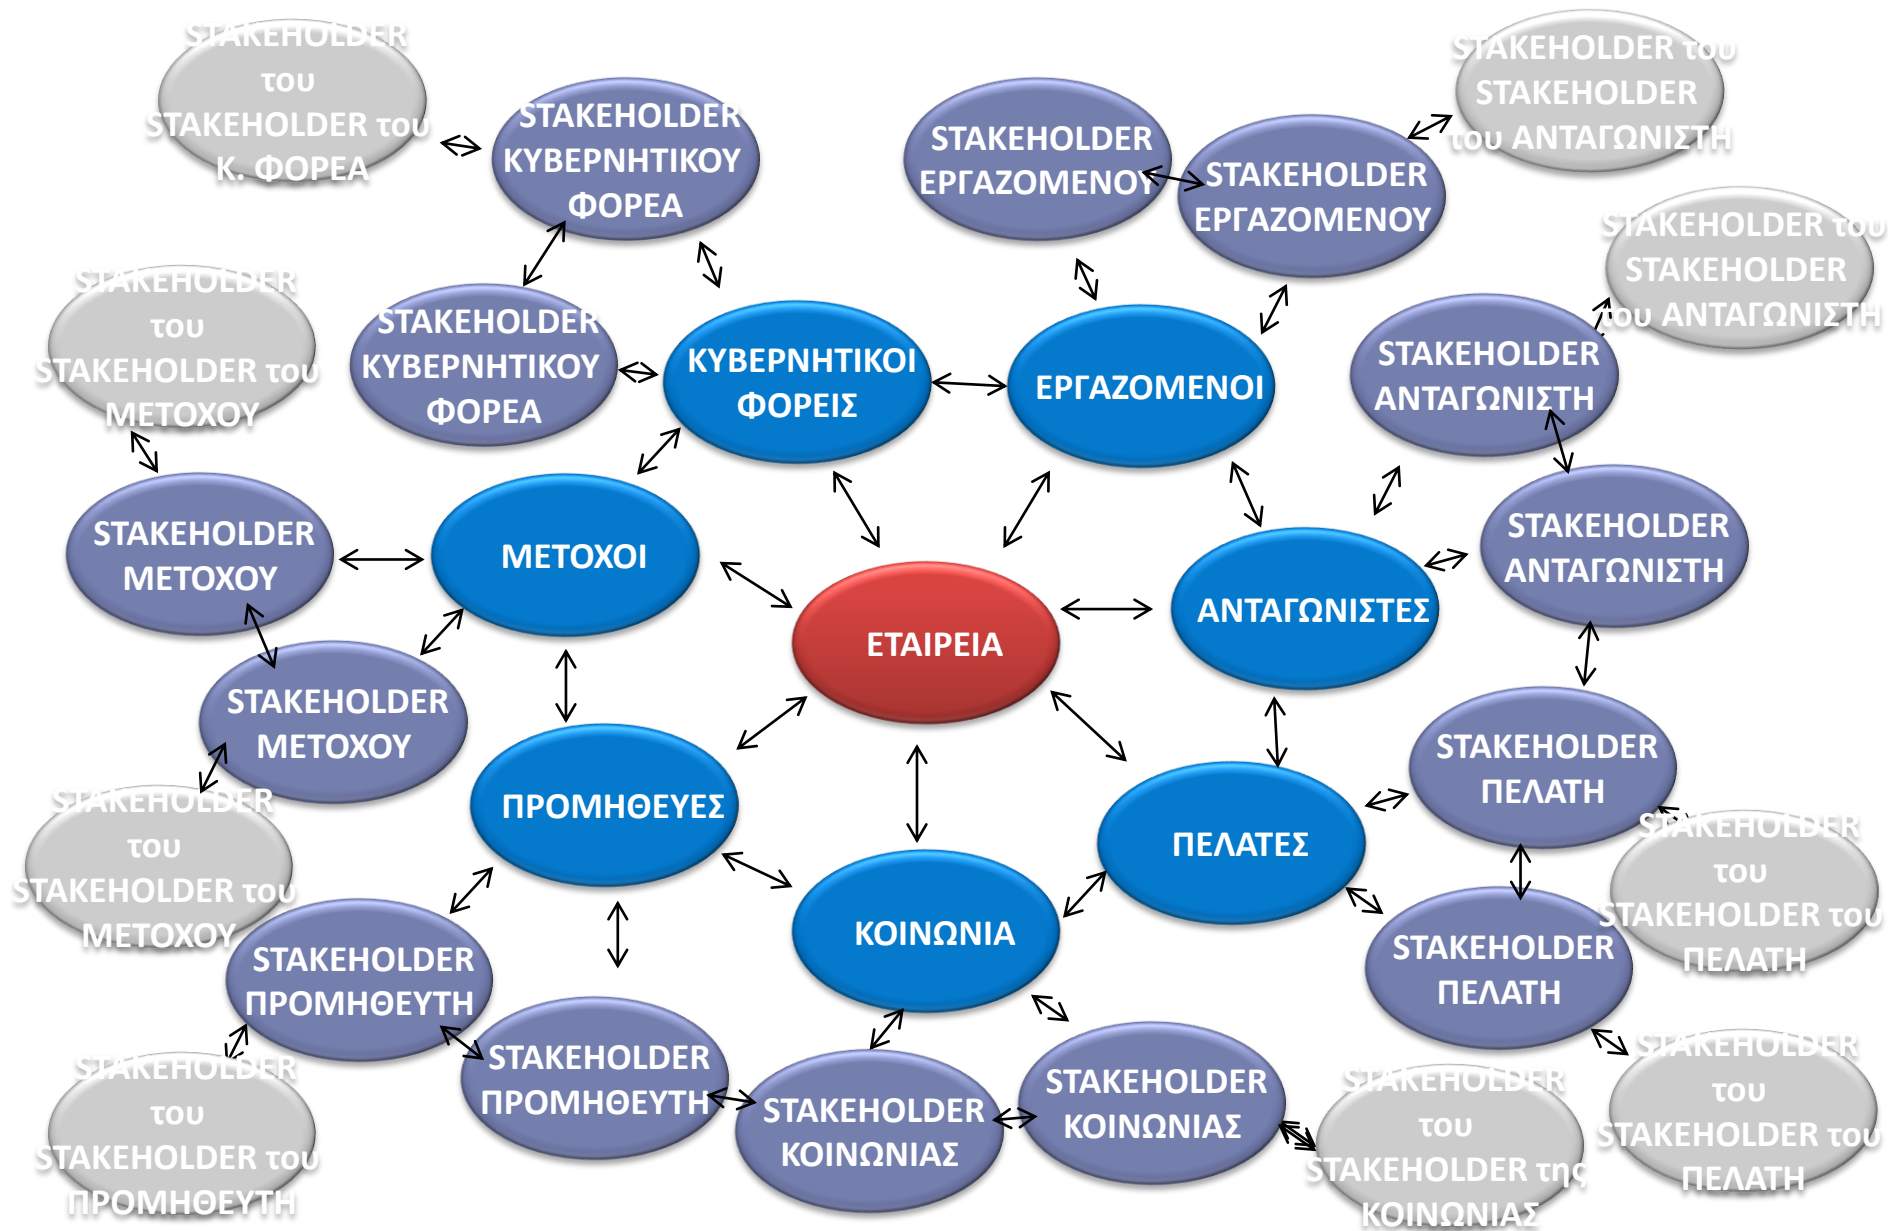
STAKEHOLDER του STAKEHOLDER του Κ. ΦΟΡΕΑ

STAKEHOLDER ΚΥΒΕΡΝΗΤΙΚΟΥ ΦΟΡΕΑ

STAKEHOLDER ΕΡΓΑΖΟΜΕΝΟΥ

STAKEHOLDER ΕΡΓΑΖΟΜΕΝΟΥ

STAKEHOLDER του STAKEHOLDER του ΑΝΤΑΓΩΝΙΣΤΗ

STAKEHOLDER του STAKEHOLDER του ΑΝΤΑΓΩΝΙΣΤΗ

STAKEHOLDER του STAKEHOLDER του ΜΕΤΟΧΟΥ

STAKEHOLDER ΚΥΒΕΡΝΗΤΙΚΟΥ ΦΟΡΕΑ

ΚΥΒΕΡΝΗΤΙΚΟΙ ΦΟΡΕΙΣ

ΕΡΓΑΖΟΜΕΝΟΙ

STAKEHOLDER ΑΝΤΑΓΩΝΙΣΤΗ

STAKEHOLDER ΜΕΤΟΧΟΥ

ΜΕΤΟΧΟΙ

STAKEHOLDER ΑΝΤΑΓΩΝΙΣΤΗ

ΕΤΑΙΡΕΙΑ

ΑΝΤΑΓΩΝΙΣΤΕΣ

STAKEHOLDER ΜΕΤΟΧΟΥ

STAKEHOLDER ΠΕΛΑΤΗ

STAKEHOLDER του STAKEHOLDER του ΜΕΤΟΧΟΥ

ΠΡΟΜΗΘΕΥΕΣ

ΠΕΛΑΤΕΣ

STAKEHOLDER του STAKEHOLDER του ΠΕΛΑΤΗ

STAKEHOLDER ΠΡΟΜΗΘΕΥΤΗ

ΚΟΙΝΩΝΙΑ

STAKEHOLDER ΠΕΛΑΤΗ

STAKEHOLDER του STAKEHOLDER του ΠΡΟΜΗΘΕΥΤΗ

STAKEHOLDER ΠΡΟΜΗΘΕΥΤΗ

STAKEHOLDER ΚΟΙΝΩΝΙΑΣ

STAKEHOLDER ΚΟΙΝΩΝΙΑΣ

STAKEHOLDER του STAKEHOLDER της ΚΟΙΝΩΝΙΑΣ

STAKEHOLDER του STAKEHOLDER του ΠΕΛΑΤΗ